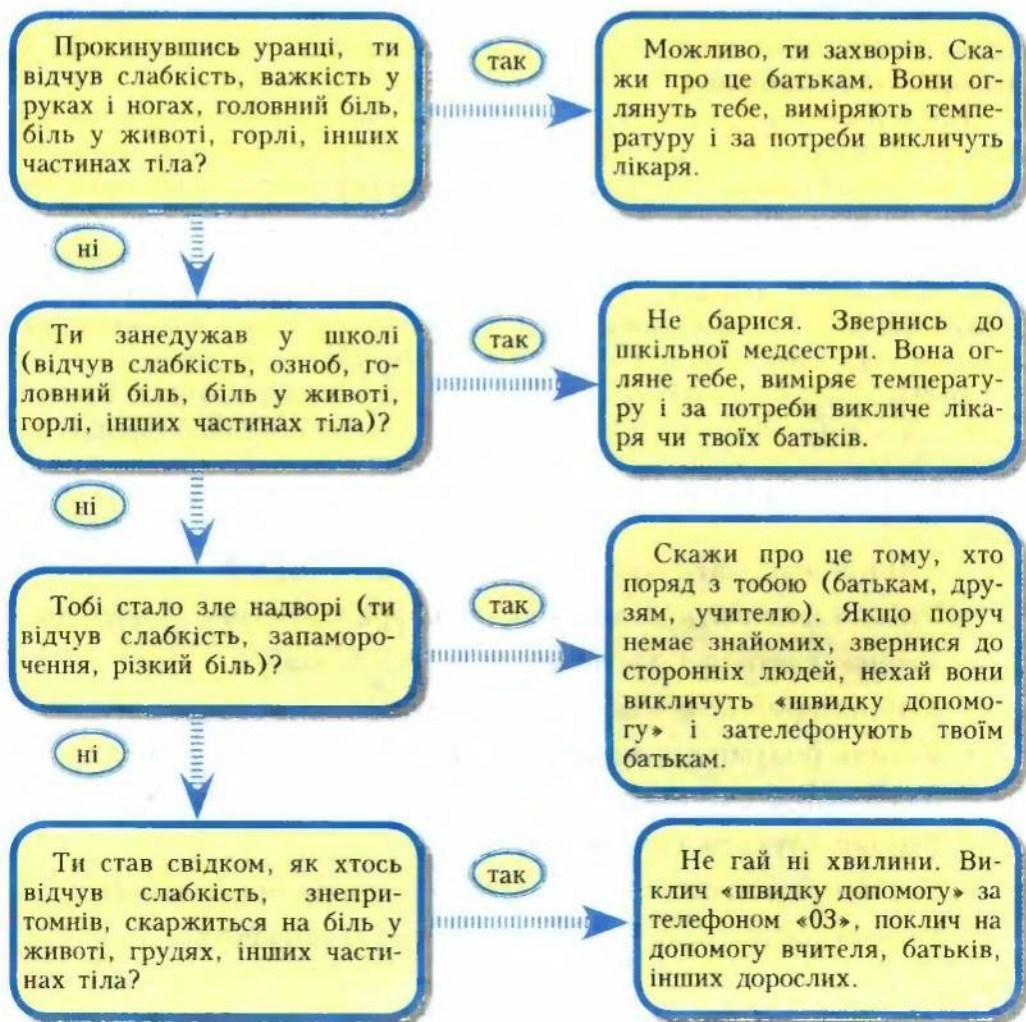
Прокинувшись уранці, ти відчув слабкість, важкість у руках і ногах, головний біль, біль у животі, горлі, інших частинах тіла?

так

Можливо, ти захворів. Скажи про це батькам. Вони оглянуть тебе, виміряють температуру і за потреби викличуть лікаря.

ні

Ти занедужав у школі (відчув слабкість, озноб, головний біль, біль у животі, горлі, інших частинах тіла)?

так

Не барися. Звернись до шкільної медсестри. Вона огляне тебе, виміряє температуру і за потреби викличе лікаря чи твоїх батьків.

ні

Тобі стало зле надворі (ти відчув слабкість, запаморочення, різкий біль)?

так

Скажи про це тому, хто поряд з тобою (батькам, друзям, учителю). Якщо поруч немає знайомих, звернися до сторонніх людей, нехай вони викличуть «швидку допомогу» і зателефонують твоїм батькам.

ні

Ти став свідком, як хтось відчув слабкість, знепритомнів, скаржиться на біль у животі, грудях, інших частинах тіла?

так

Не гай ні хвилини. Виклич «швидку допомогу» за телефоном «03», поклич на допомогу вчителя, батьків, інших дорослих.